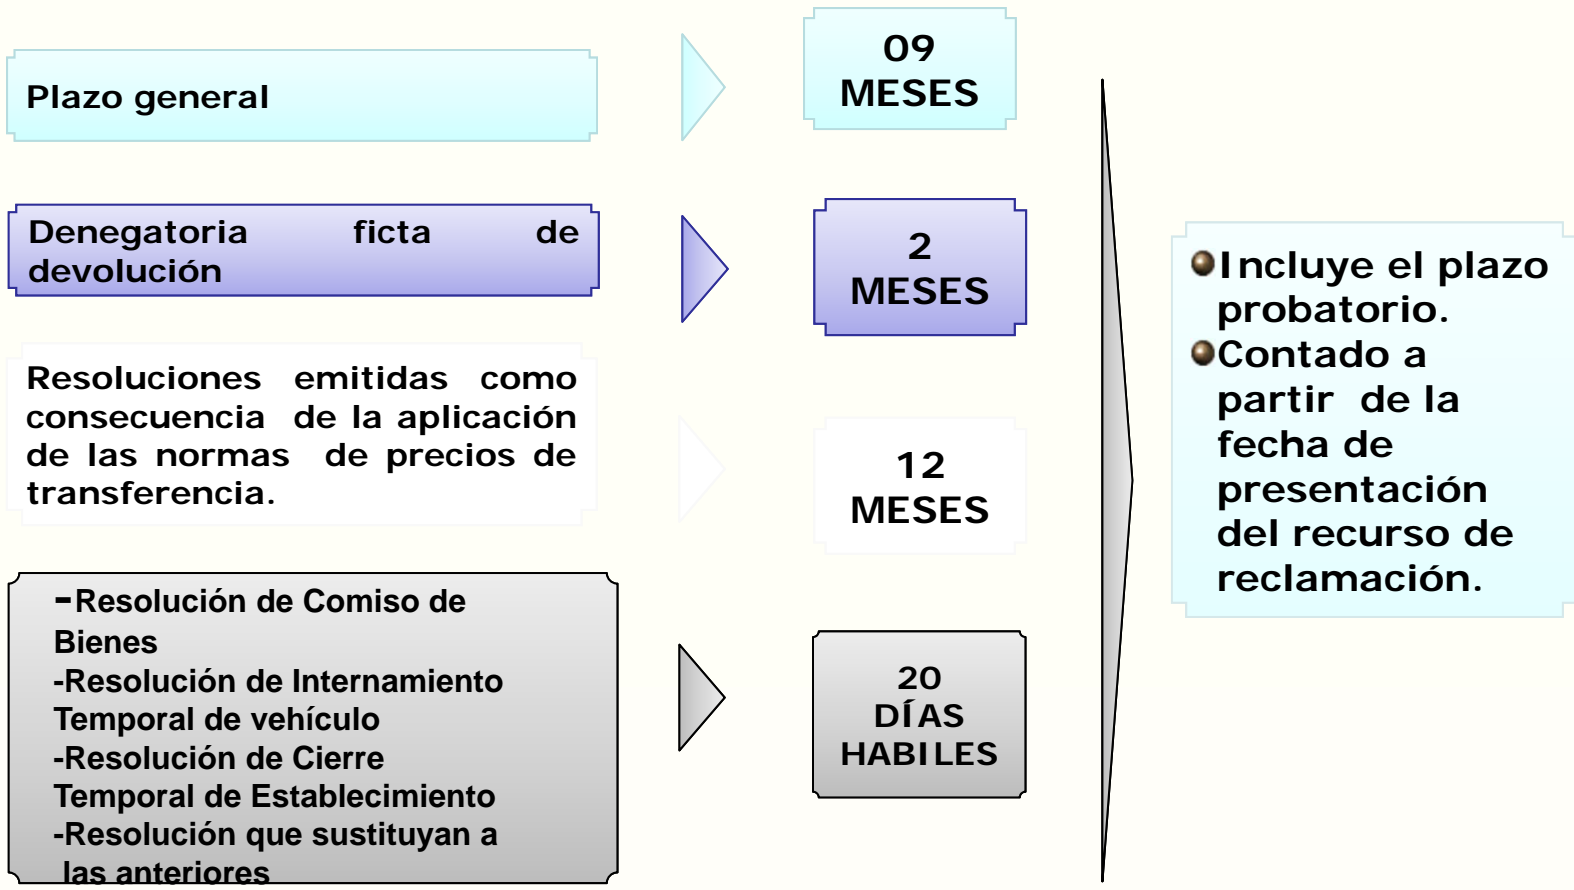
Plazo general

09
MESES

Denegatoria ficta de devolución

2
MESES

Resoluciones emitidas como consecuencia de la aplicación de las normas de precios de transferencia.

12
MESES

-Resolución de Comiso de Bienes
-Resolución de Internamiento Temporal de vehículo
-Resolución de Cierre Temporal de Establecimiento
-Resolución que sustituyan a las anteriores

20
DÍAS
HABILES

Incluye el plazo probatorio.
Contado a partir de la fecha de presentación del recurso de reclamación.